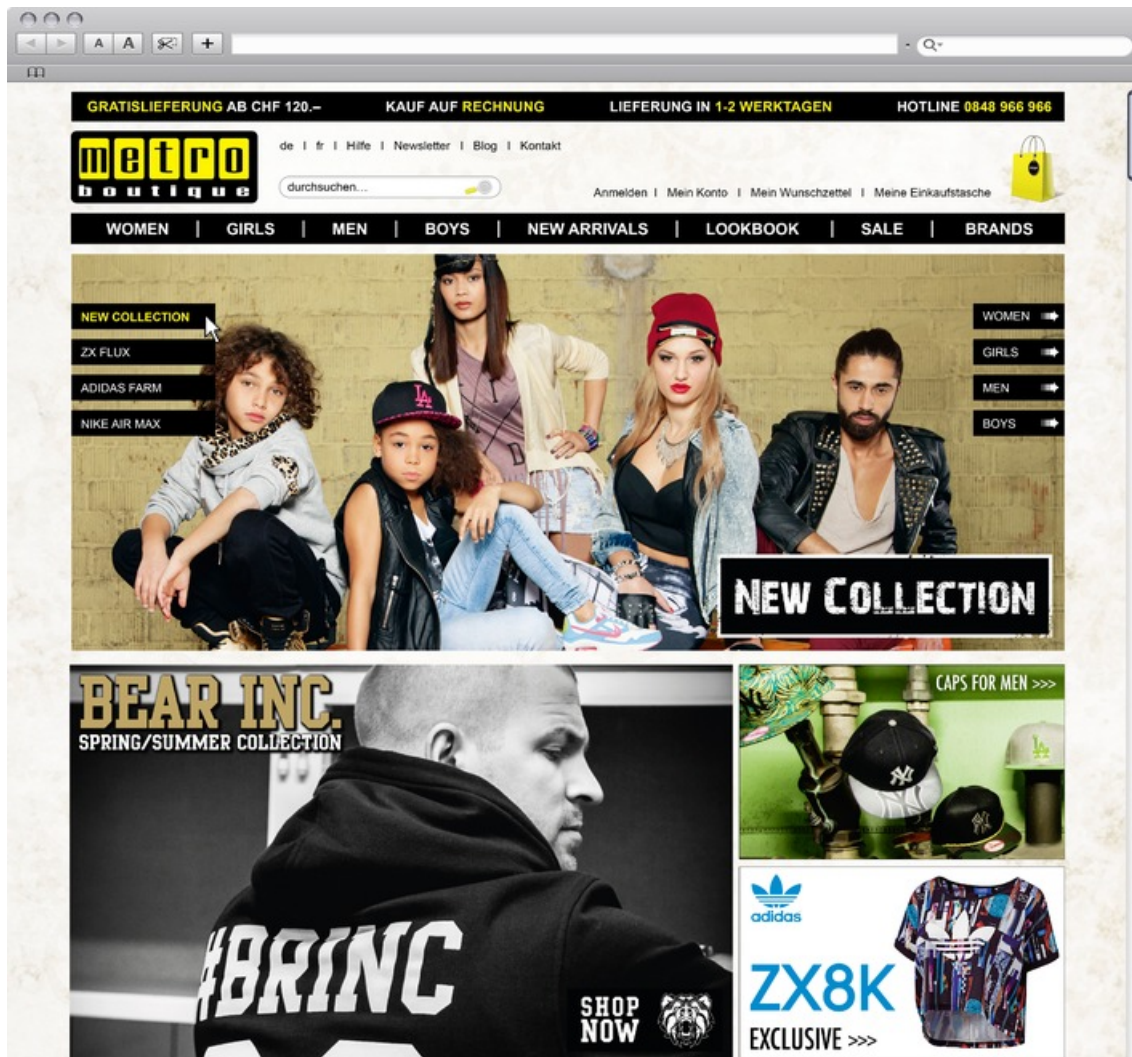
A A +

GRATISLIEFERUNG AB CHF 120.– KAUF AUF RECHNUNG LIEFERUNG IN 1-2 WERKTAGEN HOTLINE 0848 966 966

metro boutique

de I fr I Hilfe I Newsletter I Blog I Kontakt

durchsuchen...

Anmelden I Mein Konto I Mein Wunschzettel I Meine Einkaufstasche

WOMEN | GIRLS | MEN | BOYS | NEW ARRIVALS | LOOKBOOK | SALE | BRANDS

NEW COLLECTION
ZX FLUX
ADIDAS FARM
NIKE AIR MAX

WOMEN
GIRLS
MEN
BOYS

NEW COLLECTION

BEAR INC.
SPRING/SUMMER COLLECTION

#BRINC

SHOP NOW

CAPS FOR MEN >>>

adidas

ZX8K
EXCLUSIVE >>>